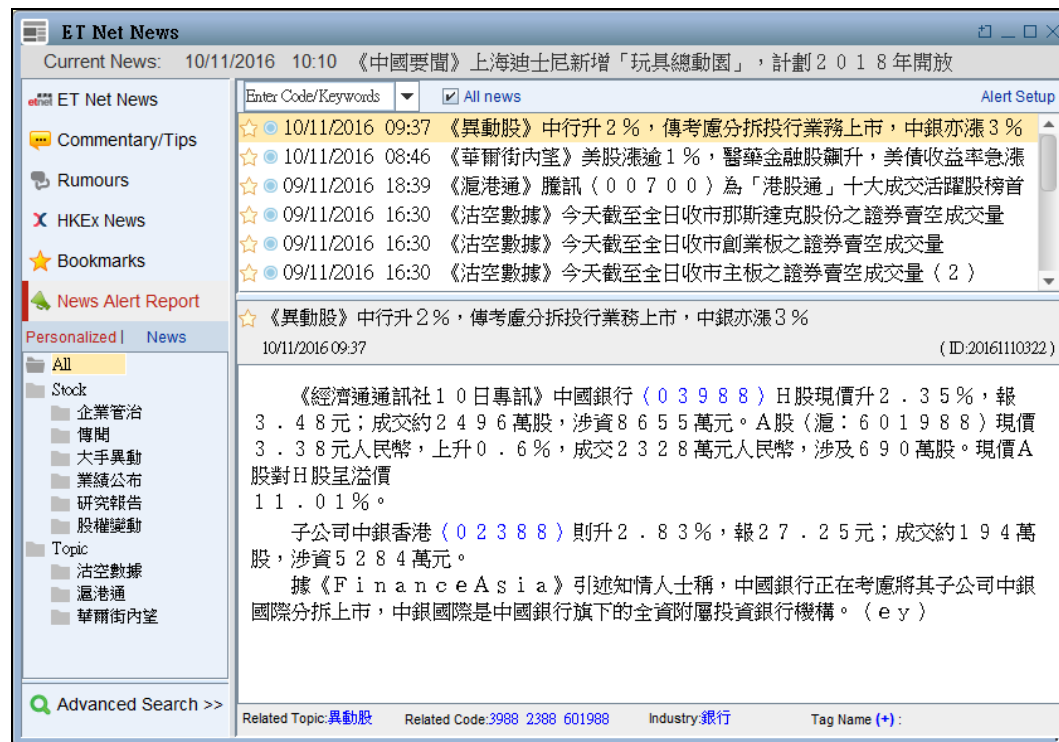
ET Net News

Current News: 10/11/2016 10:10 《中國要聞》上海迪士尼新增「玩具總動園」，計劃２０１８年開放

ET Net News
Commentary/Tips
Rumours
HKEx News
Bookmarks
News Alert Report

Personalized | News

All
Stock
企業管治
傳聞
大手異動
業績公布
研究報告
股權變動
Topic
沽空數據
滬港通
華爾街內望

Advanced Search >>

Enter Code/Keywords
All news
Alert Setup

10/11/2016 09:37 《異動股》中行升２％，傳考慮分拆投行業務上市，中銀亦漲３％
10/11/2016 08:46 《華爾街內望》美股漲逾１％，醫藥金融股飆升，美債收益率急漲
09/11/2016 18:39 《滬港通》騰訊（００７００）為「港股通」十大成交活躍股榜首
09/11/2016 16:30 《沽空數據》今天截至全日收市那斯達克股份之證券賣空成交量
09/11/2016 16:30 《沽空數據》今天截至全日收市創業板之證券賣空成交量
09/11/2016 16:30 《沽空數據》今天截至全日收市主板之證券賣空成交量（２）

《異動股》中行升２％，傳考慮分拆投行業務上市，中銀亦漲３％
10/11/2016 09:37
(ID:20161110322)

《經濟通通訊社１０日專訊》中國銀行（０３９８８）Ｈ股現價升２．３５％，報３．４８元；成交約２４９６萬股，涉資８６５５萬元。Ａ股（滬：６０１９８８）現價３．３８元人民幣，上升０．６％，成交２３２８萬元人民幣，涉及６９０萬股。現價Ａ股對Ｈ股呈溢價
１１．０１％。

子公司中銀香港（０２３８８）則升２．８３％，報２７．２５元；成交約１９４萬股，涉資５２８４萬元。

據《ＦｉｎａｎｃｅＡｓｉａ》引述知情人士稱，中國銀行正在考慮將其子公司中銀國際分拆上市，中銀國際是中國銀行旗下的全資附屬投資銀行機構。（ｅｙ）

Related Topic:異動股 Related Code:3988 2388 601988 Industry:銀行 Tag Name (+):